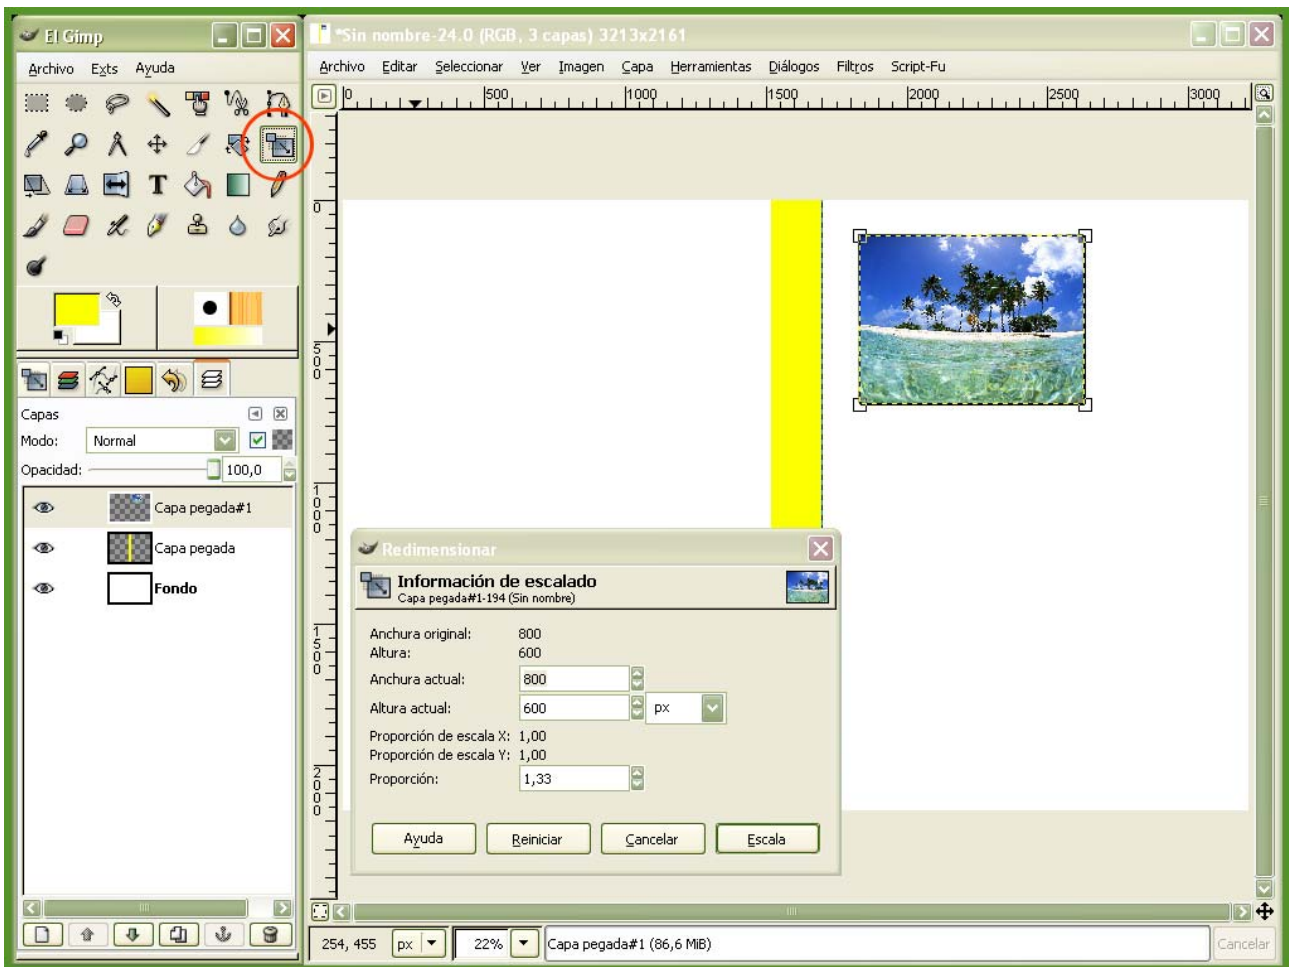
El Gimp

Archivo Exts Ayuda

Capas
Modo: Normal
Opacidad: 100,0

Capa pegada#1
Capa pegada
Fondo

*Sin nombre-24.0 (RGB, 3 capas) 3213x2161

Archivo Editar Seleccionar Ver Imagen Capa Herramientas Diálogos Filtros Script-Fu

0 500 1000 1500 2000 2500 3000

0
500
1000
1500
2000

Redimensionar

Información de escalado
Capa pegada#1-194 (Sin nombre)

Anchura original: 800
Altura: 600
Anchura actual: 800
Altura actual: 600 px
Proporción de escala X: 1,00
Proporción de escala Y: 1,00
Proporción: 1,33

Ayuda Reiniciar Cancelar Escala

254, 455 px 22% Capa pegada#1 (86,6 MiB) Cancelar